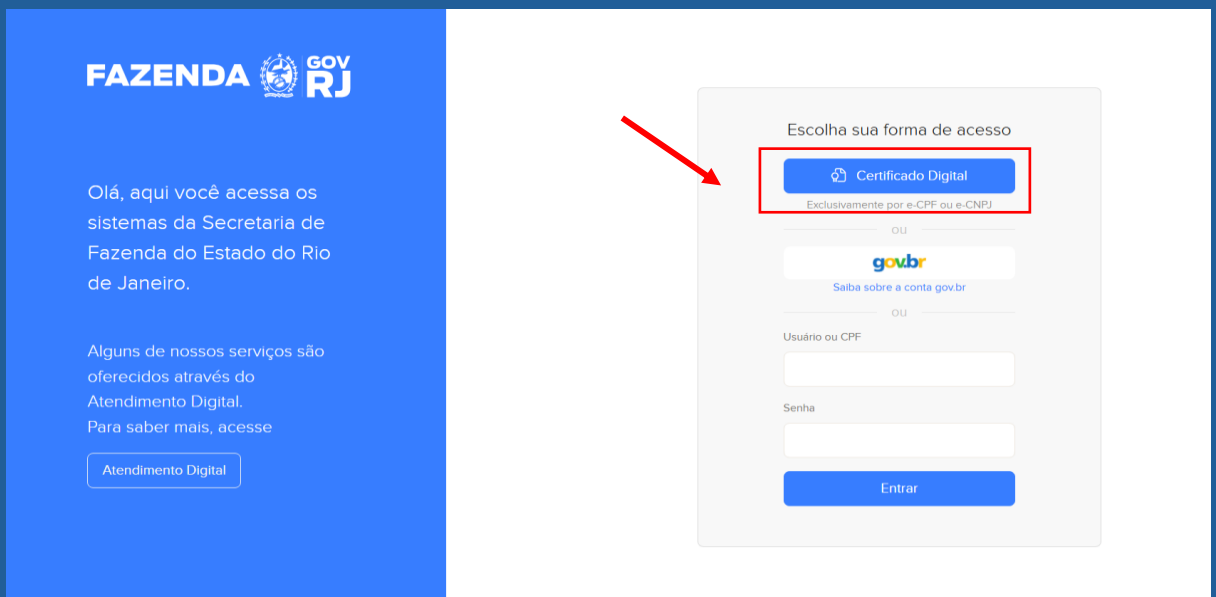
FAZENDA GOV RJ

Olá, aqui você acessa os sistemas da Secretaria de Fazenda do Estado do Rio de Janeiro.

Alguns de nossos serviços são oferecidos através do Atendimento Digital.
Para saber mais, acesse

Atendimento Digital

Escolha sua forma de acesso

Certificado Digital

Exclusivamente por e-CPF ou e-CNPJ

ou

gov.br

Saiba sobre a conta gov.br

ou

Usuário ou CPF

Senha

Entrar